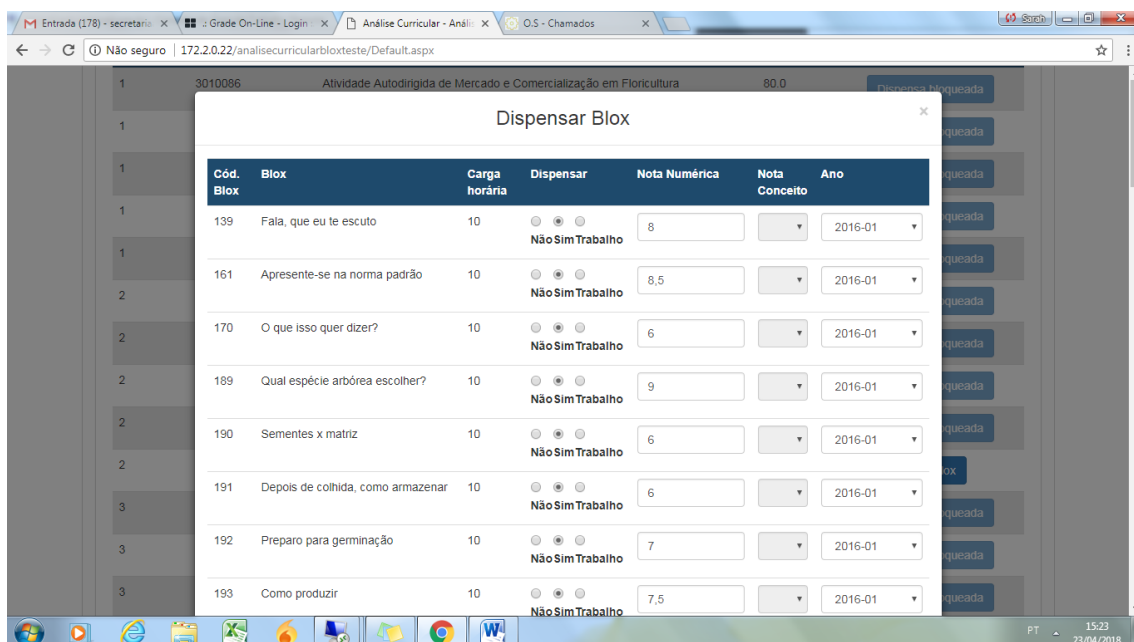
M Entrada (178) - secretaria ×
Grade On-Line - Login ×
Análise Curricular - Análi ×
O.S - Chamados ×
Sarah

Não seguro | 172.2.0.22/analisecurricularbloxteste/Default.aspx

1 3010086 Atividade Autodirigida de Mercado e Comercialização em Floricultura 80.0 Dispensa bloqueada

Dispensar Blox ×

| Cód. Blox | Blox | Carga horária | Dispensar | Nota Numérica | Nota Conceito | Ano |
|---|---|---|---|---|---|---|
| 139 | Fala, que eu te escuto | 10 | Não Sim Trabalho | 8 | | 2016-01 |
| 161 | Apresente-se na norma padrão | 10 | Não Sim Trabalho | 8,5 | | 2016-01 |
| 170 | O que isso quer dizer? | 10 | Não Sim Trabalho | 6 | | 2016-01 |
| 189 | Qual espécie arbórea escolher? | 10 | Não Sim Trabalho | 9 | | 2016-01 |
| 190 | Sementes x matriz | 10 | Não Sim Trabalho | 6 | | 2016-01 |
| 191 | Depois de colhida, como armazenar | 10 | Não Sim Trabalho | 6 | | 2016-01 |
| 192 | Preparo para germinação | 10 | Não Sim Trabalho | 7 | | 2016-01 |
| 193 | Como produzir | 10 | Não Sim Trabalho | 7,5 | | 2016-01 |

1 queada
1 queada
1 queada
1 queada
2 queada
2 queada
2 queada
2 queada
2 ox
3 queada
3 queada
3 queada

PT 15:23 23/04/2018